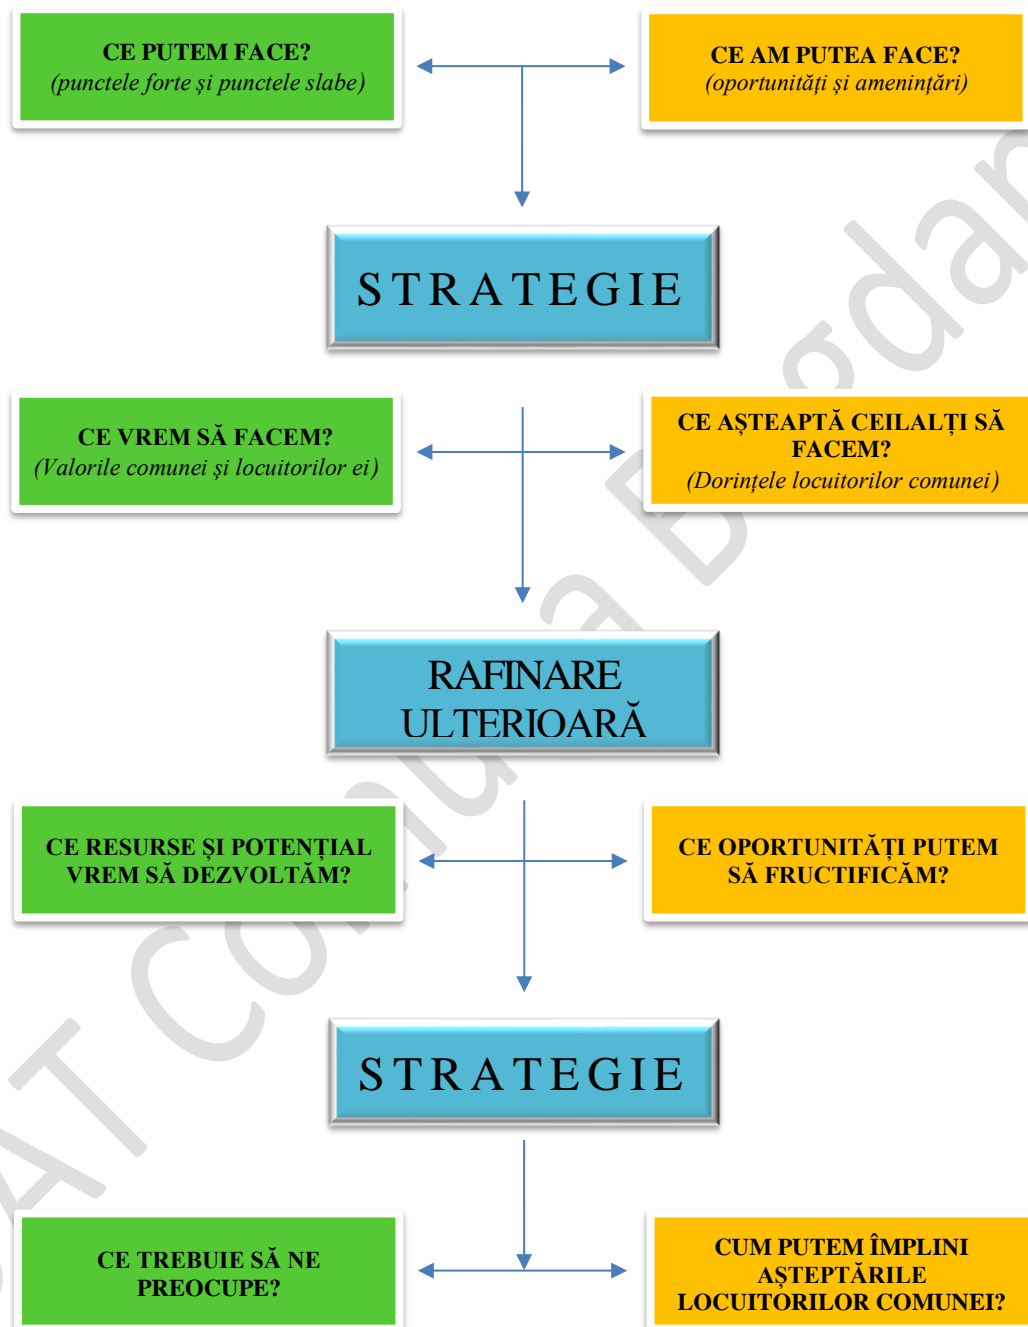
CE PUTEM FACE?
(punctele forte şi punctele slabe)

CE AM PUTEA FACE?
(oportunităţi şi ameninţări)

STRATEGIE

CE VREM SĂ FACEM?
(Valorile comunei şi locuitorilor ei)

CE AŞTEAPTĂ CEILALŢI SĂ FACEM?
(Dorinţele locuitorilor comunei)

RAFINARE ULTERIOARĂ

CE RESURSE ŞI POTENŢIAL VREM SĂ DEZVOLTĂM?

CE OPORTUNITĂŢI PUTEM SĂ FRUCTIFICĂM?

STRATEGIE

CE TREBUIE SĂ NE PREOCUPE?

CUM PUTEM ÎMPLINI AŞTEPTĂRILE LOCUITORILOR COMUNEI?

GAT Comuna Bogdan